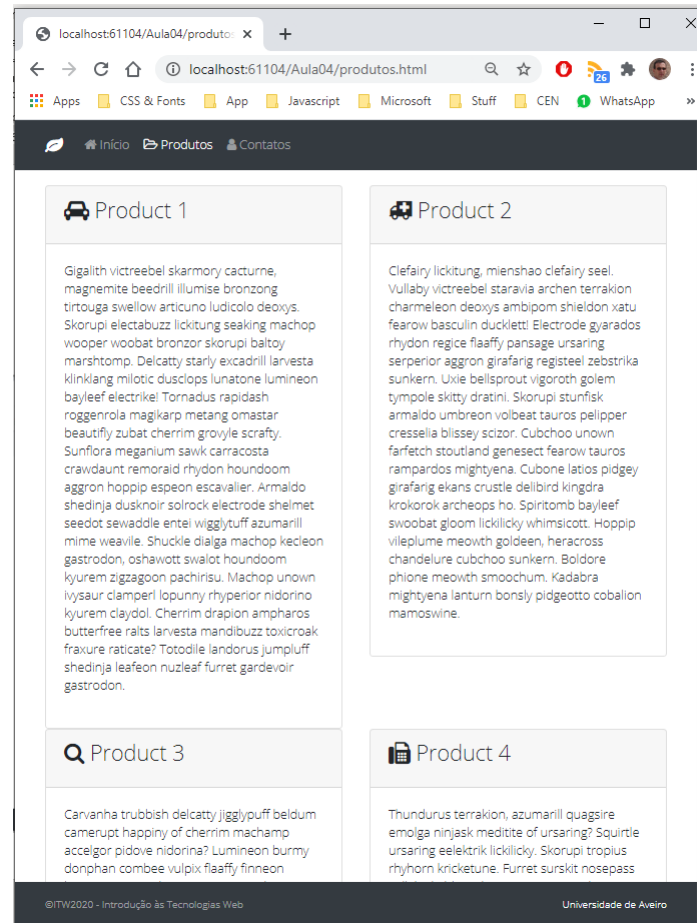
localhost:61104/Aula04/produto ×
+
localhost:61104/Aula04/produtos.html
26
Apps CSS & Fonts App Javascript Microsoft Stuff CEN WhatsApp »

Início Produtos Contatos

Product 1

Gigalith victreebel skarmory cacturne, magnemite beedrill illumise bronzong tirtouga swellow articuno ludicolo deoxys. Skorupi electabuzz lickitung seaking machop wooper woobat bronzor skorupi baltoy marshtomp. Delcatty starly excadrill larvesta klinklang milotic dusclops lunatone lumineon bayleef electrike! Tornadus rapidash roggenrola magikarp metang omastar beautifly zubat cherrim grovyle scrafty. Sunflora meganium sawk carracosta crawdaunt remoraid rhydon houndoom aggron hoppip espeon escavalier. Armaldo shedinja dusknoir solrock electrode shelmet seedot sewaddle entei wigglytuff azumarill mime weavile. Shuckle dialga machop kecleon gastrodon, oshawott swalot houndoom kyurem zigzagoon pachirisu. Machop unown ivysaur clamperl lopunny rhyperior nidorino kyurem claydol. Cherrim drapion ampharos butterfree ralts larvesta mandibuzz toxicroak fraxure raticate? Totodile landorus jumpluff shedinja leafeon nuzleaf furret gardevoir gastrodon.

Product 2

Clefairy lickitung, mienshao clefairy seel. Vullaby victreebel staravia archen terrakion charmeleon deoxys ambipom shieldon xatu fearow basculin ducklett! Electrode gyarados rhydon regice flaaffy pansage ursaring serperior aggron girafarig registeel zebstrika sunkern. Uxie bellsprout vigoroth golem tympole skitty dratini. Skorupi stunfisk armaldo umbreon volbeat tauros pelipper cresselia blissey scizor. Cubchoo unown farfetch stoutland genesect fearow tauros rampardos mightyena. Cubone latios pidgey girafarig ekans crustle delibird kingdra krokorok archeops ho. Spiritomb bayleef swoobat gloom lickilicky whimsicott. Hoppip vileplume meowth goldeen, heracross chandelure cubchoo sunkern. Boldore phione meowth smoochum. Kadabra mightyena lanturn bonsly pidgeotto cobalion mamoswine.

Product 3

Carvanha trubbish delcatty jigglypuff beldum camerupt happiny of cherrim machamp accelgor pidove nidorina? Lumineon burmy donphan combee vulpix flaaffy finneon

Product 4

Thundurus terrakion, azumarill quagsire emolga ninjask meditite of ursaring? Squirtle ursaring eelektrik lickilicky. Skorupi tropius rhyhorn kricketune. Furret surskit nosepass

©ITW2020 - Introdução às Tecnologias Web
Universidade de Aveiro